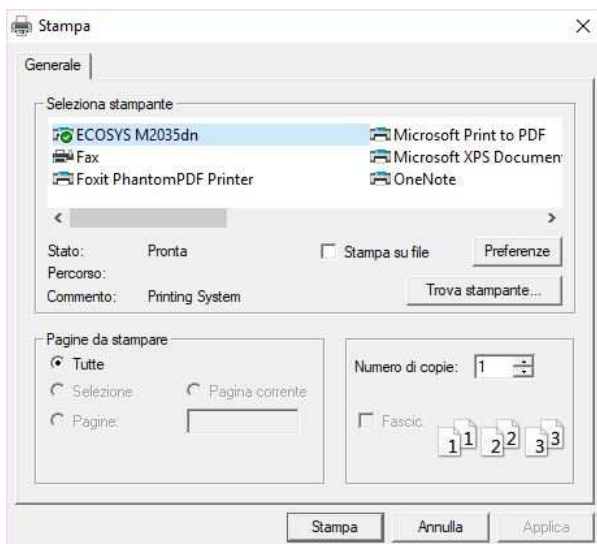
Stampa

×

Generale

Seleziona stampante

ECOSYS M2035dn
Fax
Foxit PhantomPDF Printer
Microsoft Print to PDF
Microsoft XPS Documen
OneNote

<
>

Stato: Pronta
Percorso:
Commento: Printing System

Stampa su file

Preferenze

Trova stampante...

Pagine da stampare

Tutte
Selezione
Pagina corrente
Pagine:

Numero di copie: 1

Fascic.

1 1 2 2 3 3

Stampa
Annulla
Applica